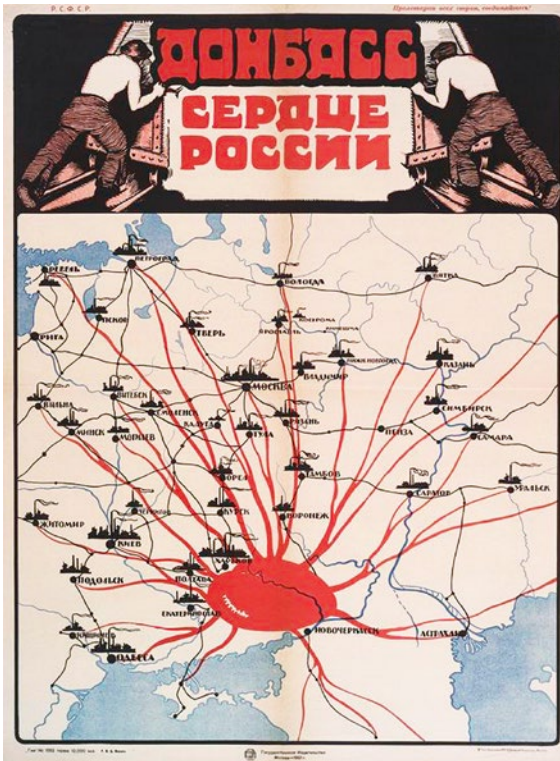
Р. С. Ф. С. Р.

Пролетарии всех стран, соединяйтесь!

ДОНБАСС

СЕРДЦЕ РОССИИ

РЕВЕЛЬ

ПЕТРОГРАД

ВОЛОГДА

ВЯТКА

ПСКОВ

ТВЕРЬ

ЯРОСЛАВЛЬ

КОСТРОМА

КИНЕШМА

РИГА

ИВАНОВО ВОЗНЕСЕНСК

КАЗАНЬ

ВЛАДИМИР

МОСКВА

ВИТЕБСК

СМОЛЕНСК

ВИЛЬНА

МИНСК

МОГИЛЕВ

КАЛУГА

РЯЗАНЬ

СИМБИРСК

ТУЛА

ПЕНЗА

САМАРА

ОРЕЛ

ТАМБОВ

ЧЕРНИГОВ

КУРСК

САРАТОВ

УРАЛЬСК

ВОРОНЕЖ

ЖИТОМИР

КИЕВ

ПОЛТАВА

ПОДОЛЬСК

ЕКАТЕРИНОСЛАВ

ДОНБАСС

НОВОЧЕРКАССК

АСТРАХАНЬ

ОДЕССА

Гиз № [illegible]

Государственное Издательство
Москва — 1921